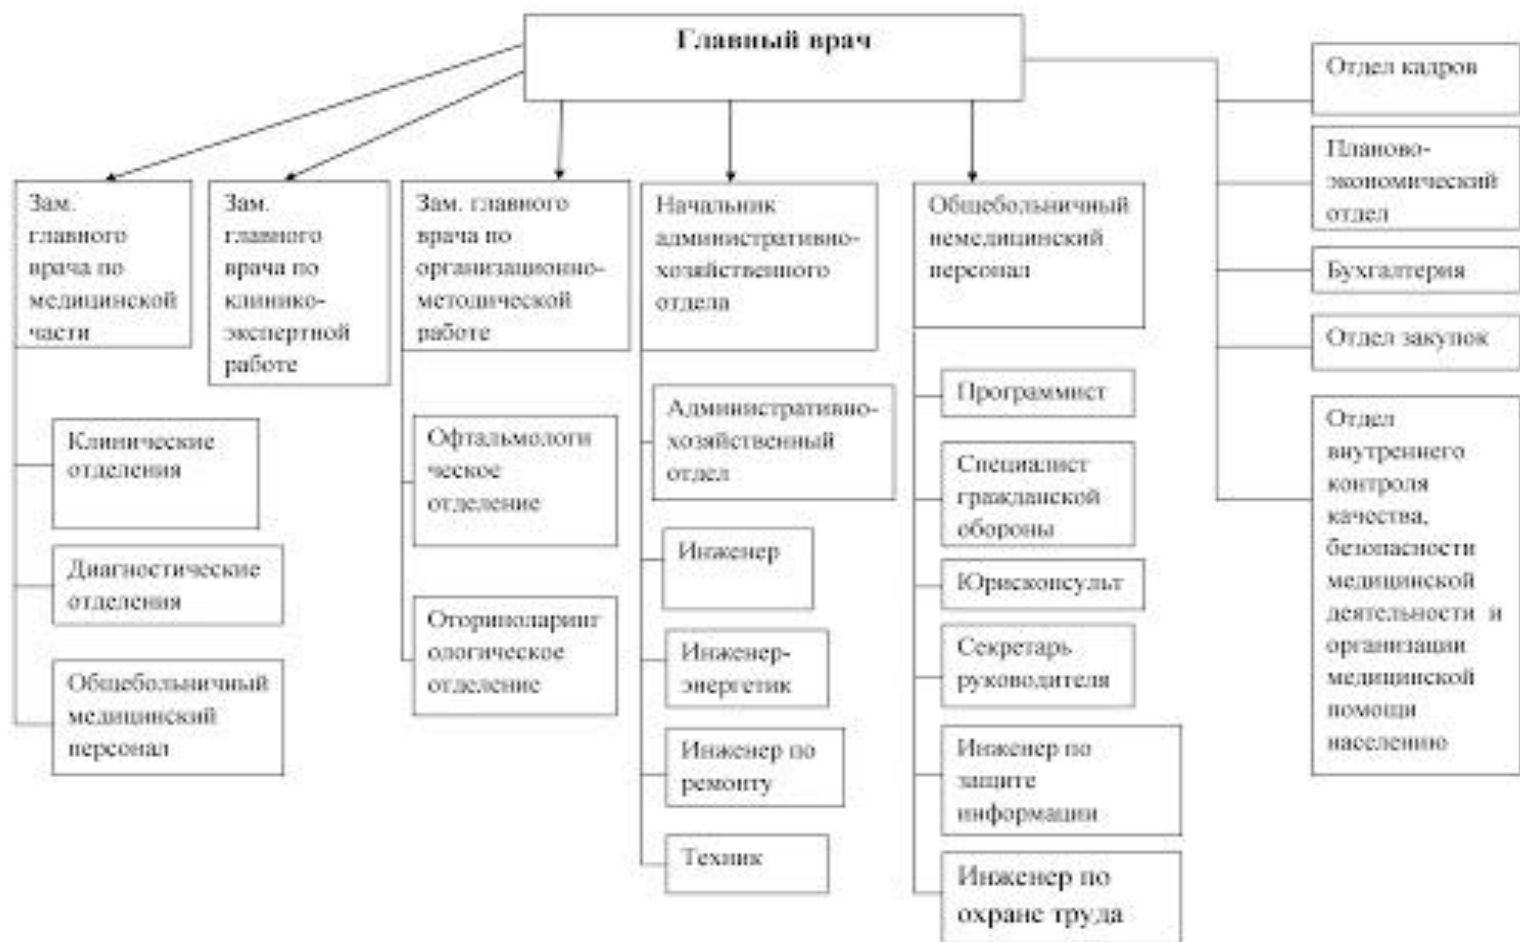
Главный врач

Зам. главного врача по медицинской части

Клинические отделения

Диагностические отделения

Общебольничный медицинский персонал

Зам. главного врача по клинико-экспертной работе

Зам. главного врача по организационно-методической работе

Офтальмологическое отделение

Оториноларингологическое отделение

Начальник административно-хозяйственного отдела

Административно-хозяйственный отдел

Инженер

Инженер-энергетик

Инженер по ремонту

Техник

Общебольничный немедицинский персонал

Программист

Специалист гражданской обороны

Юрисконсульт

Секретарь руководителя

Инженер по защите информации

Инженер по охране труда

Отдел кадров

Планово-экономический отдел

Бухгалтерия

Отдел закупок

Отдел внутреннего контроля качества, безопасности медицинской деятельности и организации медицинской помощи населению